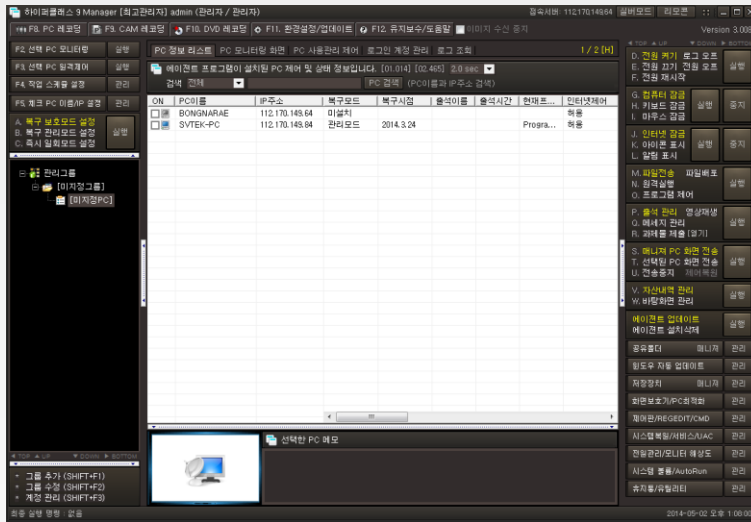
하이퍼클래스 9 Manager [최고관리자] admin (관리자 / 관리자)
접속서버: 112.170.149.64 일반모드 리모콘

F8. PC 레코딩 | F9. CAM 레코딩 | F10. DVD 레코딩 | F11. 환경설정/업데이트 | F12. 유지보수/도움말 | 이미지 수신 중지
Version 3.08

F2. 선택 PC 모니터링 실행
F3. 선택 PC 원격제어 실행
F4. 작업 스케쥴 설정 관리
F5. 체크 PC 이름/IP 설정 관리
A. 복구 보호모드 설정
B. 복구 관리모드 설정
C. 즉시 원복모드 설정
실행

관리그룹
[미지정그룹]
[미지정PC]

TOP UP DOWN BOTTOM
그룹 추가 (SHIFT+F1)
그룹 수정 (SHIFT+F2)
계정 관리 (SHIFT+F3)

PC 정보 리스트 | PC 모니터링 화면 | PC 사용관리 제어 | 로그인 계정 관리 | 로그 조회
1 / 2 [H]

에이전트 프로그램이 설치된 PC 제어 및 상태 정보입니다. [01.014] [02.465] 2.0 sec
검색 전체 | PC 검색 (PC이름과 IP주소 검색)

| ON | PC이름 | IP주소 | 복구모드 | 복구시점 | 출석이름 | 출석시간 | 현재프... | 인터넷제어 |
|---|---|---|---|---|---|---|---|---|
| | BONGNARAE | 112.170.149.64 | 미설치 | | | | | 허용 |
| | SVTEK-PC | 112.170.149.64 | 관리모드 | 2014.3.24 | | | Progra... | 허용 |

선택한 PC 메모

TOP UP DOWN BOTTOM
D. 전원 켜기 로그 오프
E. 전원 끄기 전원 오프
F. 전원 재시작
실행
G. 컴퓨터 잠금
H. 키보드 잠금
I. 마우스 잠금
실행 중지
J. 인터넷 잠금
K. 아이콘 표시
L. 알림 표시
실행 중지
M. 파일전송 파일배포
N. 원격실행
O. 프로그램 제어
실행
P. 출석 관리 영상재생
Q. 메세지 관리
R. 과제물 제출 [열기]
실행
S. 매니저 PC 화면 전송
T. 선택된 PC 화면 전송
U. 전송중지 제어복원
실행
V. 자산내역 관리
W. 바탕화면 관리
실행
에이전트 업데이트
에이전트 설치삭제
실행
공유폴더 매니저 관리
윈도우 자동 업데이트 관리
저장장치 매니저 관리
화면보기/PC최적화 관리
제어판/REGEDIT/CMD 관리
시스템복원/서비스/UAC 관리
전원관리/드라이버 해당도 관리
시스템 통풀/AutoRun 관리
휴지통/유틸리티 관리

최종 실행 명령 : 없음
2014-05-02 오후 1:00:00